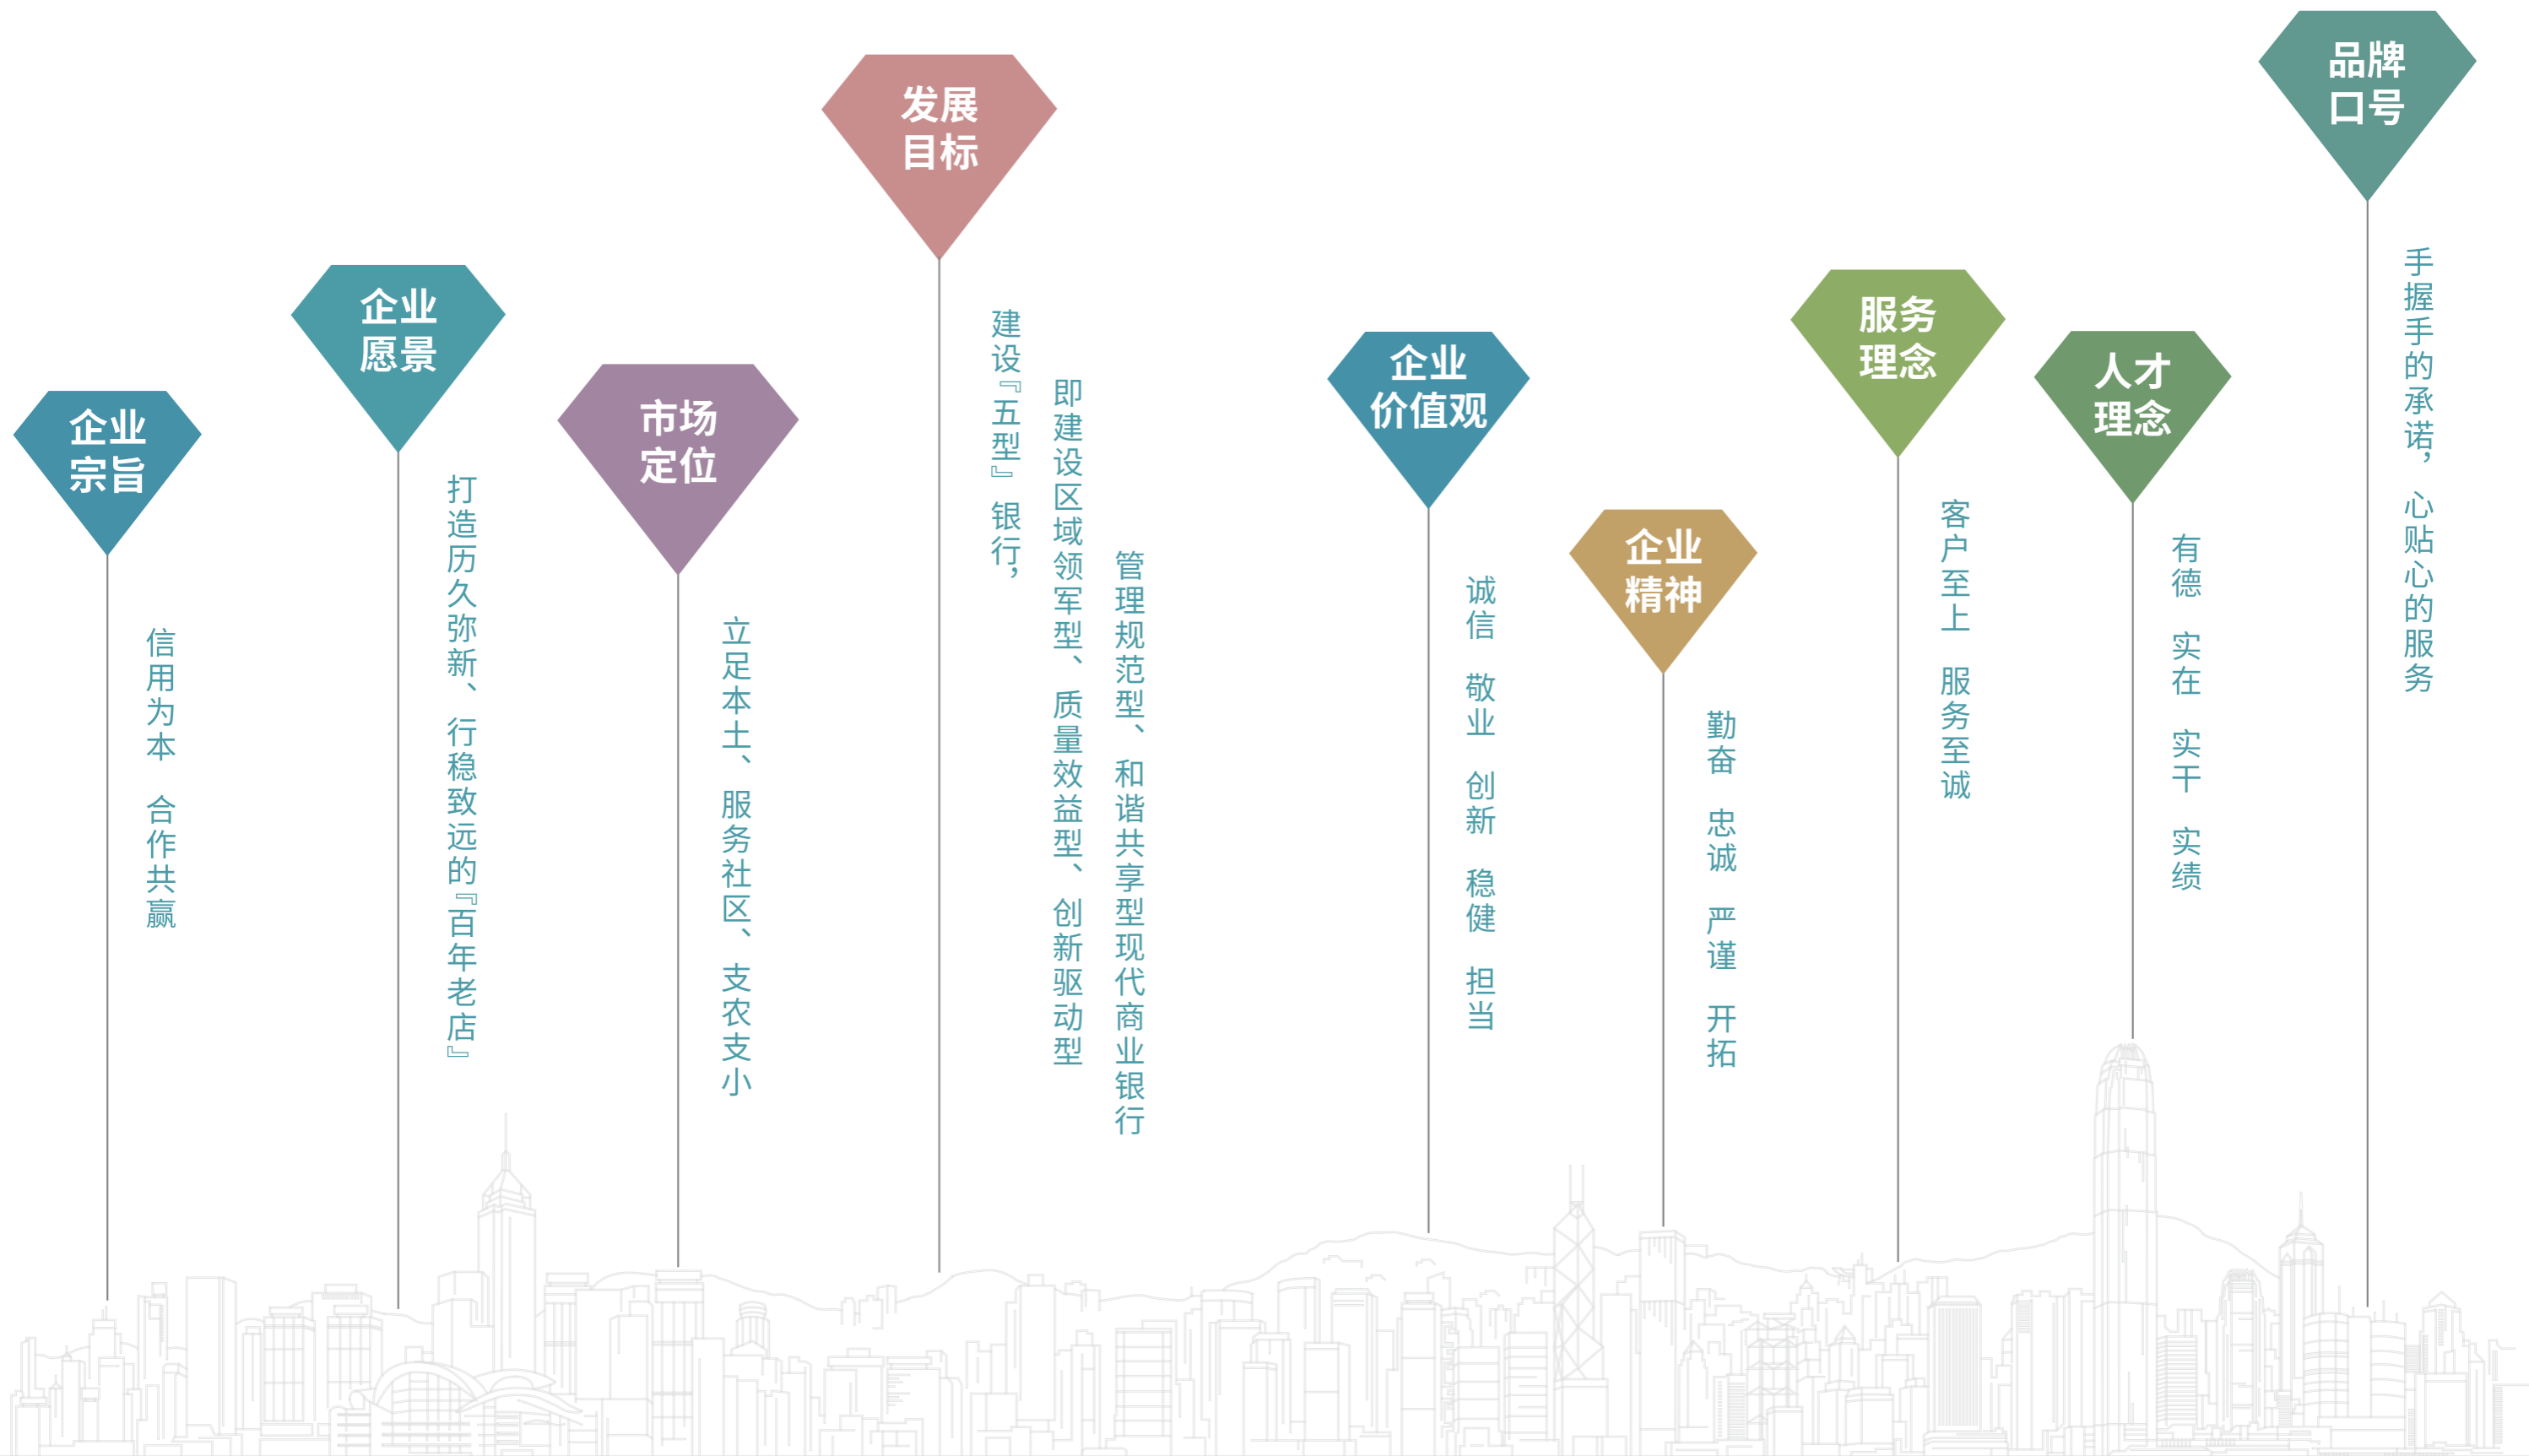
企业宗旨

信用为本 合作共赢

企业愿景

打造历久弥新、行稳致远的『百年老店』

市场定位

立足本土、服务社区、支农支小

发展目标

建设『五型』银行，

即建设区域领军型、质量效益型、创新驱动型

管理规范型、和谐共享型现代商业银行

企业价值观

诚信 敬业 创新 稳健 担当

企业精神

勤奋 忠诚 严谨 开拓

服务理念

客户至上 服务至诚

人才理念

有德 实在 实干 实绩

品牌口号

手握手的承诺，心贴心的服务